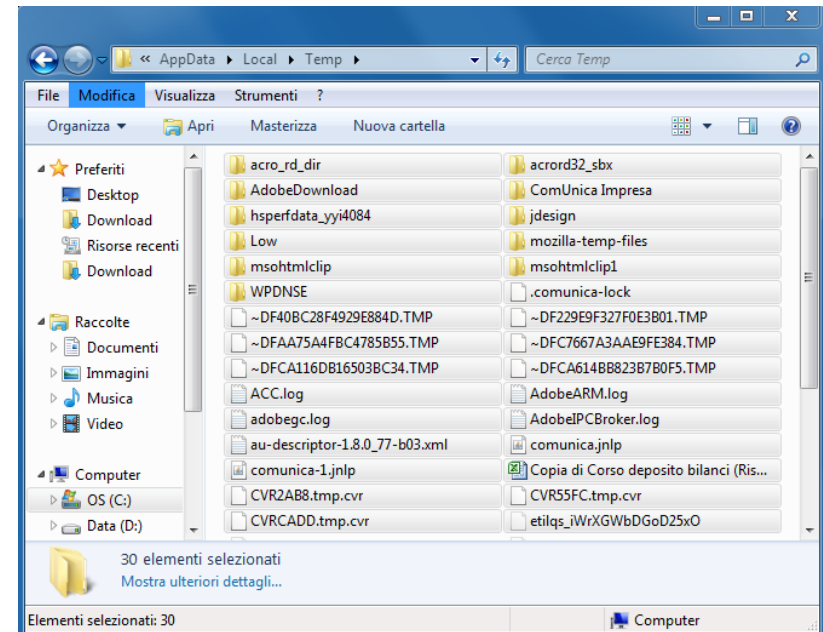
« AppData ▸ Local ▸ Temp ▸

Cerca Temp

File Modifica Visualizza Strumenti ?

Organizza ▾ Apri Masterizza Nuova cartella

Preferiti
Desktop
Download
Risorse recenti
Download

Raccolte
Documenti
Immagini
Musica
Video

Computer
OS (C:)
Data (D:)

acro_rd_dir
acrord32_sbx
AdobeDownload
ComUnica Impresa
hsperfdata_yyi4084
jdesign
Low
mozilla-temp-files
msohtmlclip
msohtmlclip1
WPDNSE
.comunica-lock
~DF40BC28F4929E884D.TMP
~DF229E9F327F0E3B01.TMP
~DFAA75A4FBC4785B55.TMP
~DFC7667A3AAE9FE384.TMP
~DFCA116DB16503BC34.TMP
~DFCA614BB823B7B0F5.TMP
ACC.log
AdobeARM.log
adobegc.log
AdobeIPCBroker.log
au-descriptor-1.8.0_77-b03.xml
comunica.jnlp
comunica-1.jnlp
Copia di Corso deposito bilanci (Ris...
CVR2AB8.tmp.cvr
CVR55FC.tmp.cvr
CVRCADD.tmp.cvr
etilqs_iWrXGWbDGoD25xO

30 elementi selezionati
Mostra ulteriori dettagli...

Elementi selezionati: 30
Computer